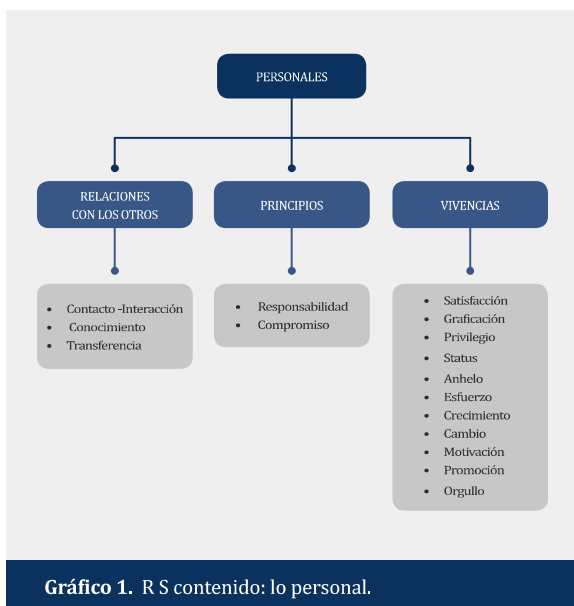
PERSONALES

RELACIONES CON LOS OTROS

PRINCIPIOS

VIVENCIAS

- Contacto -Interacción
- Conocimiento
- Transferencia

- Responsabilidad
- Compromiso

- Satisfacción
- Graficación
- Privilegio
- Status
- Anhelo
- Esfuerzo
- Crecimiento
- Cambio
- Motivación
- Promoción
- Orgullo

**Gráfico 1.** R S contenido: lo personal.